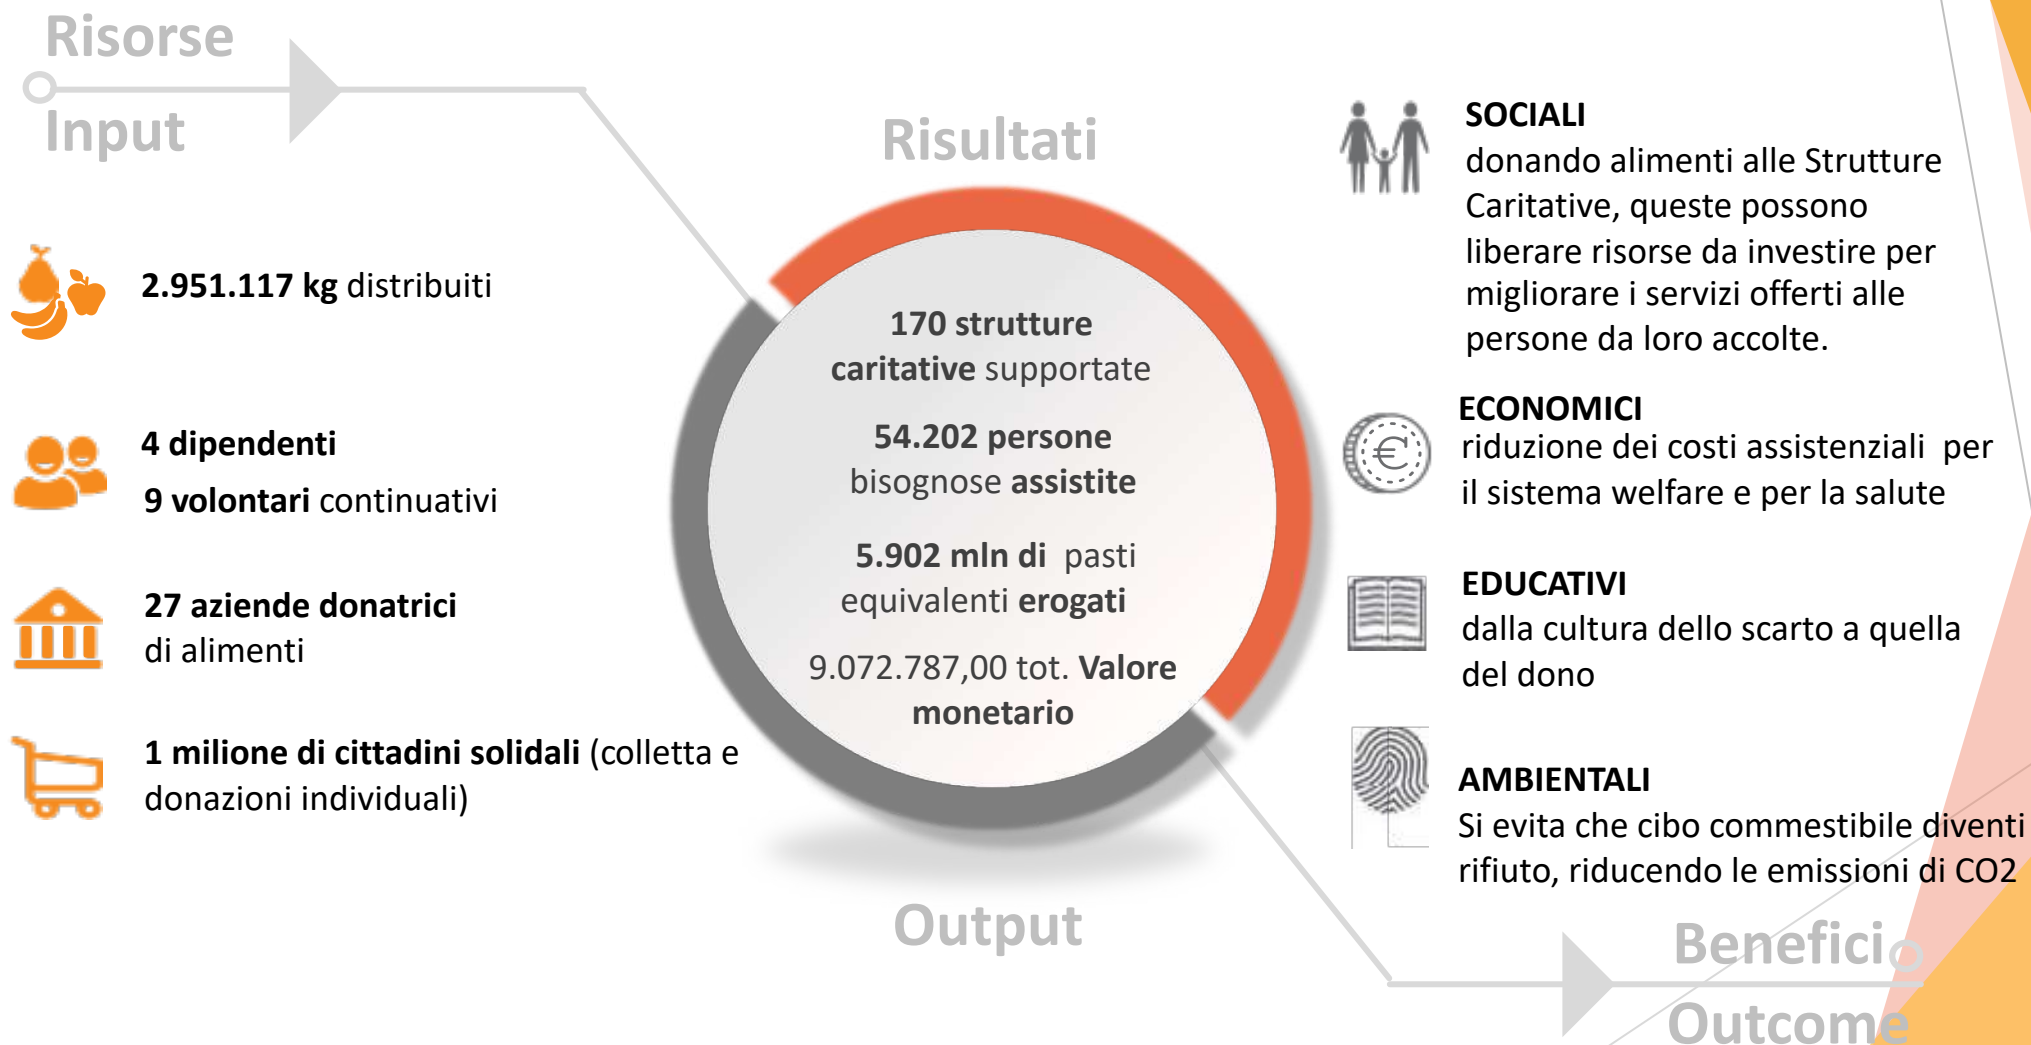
Risorse
Input

Risultati

2.951.117 kg distribuiti

4 dipendenti
9 volontari continuativi

27 aziende donatrici di alimenti

1 milione di cittadini solidali (colletta e donazioni individuali)

170 strutture caritative supportate

54.202 persone bisognose assistite

5.902 mln di pasti equivalenti erogati

9.072.787,00 tot. Valore monetario

Output

SOCIALI
donando alimenti alle Strutture Caritative, queste possono liberare risorse da investire per migliorare i servizi offerti alle persone da loro accolte.

ECONOMICI
riduzione dei costi assistenziali per il sistema welfare e per la salute

EDUCATIVI
dalla cultura dello scarto a quella del dono

AMBIENTALI
Si evita che cibo commestibile diventi rifiuto, riducendo le emissioni di CO2

Benefici
Outcome